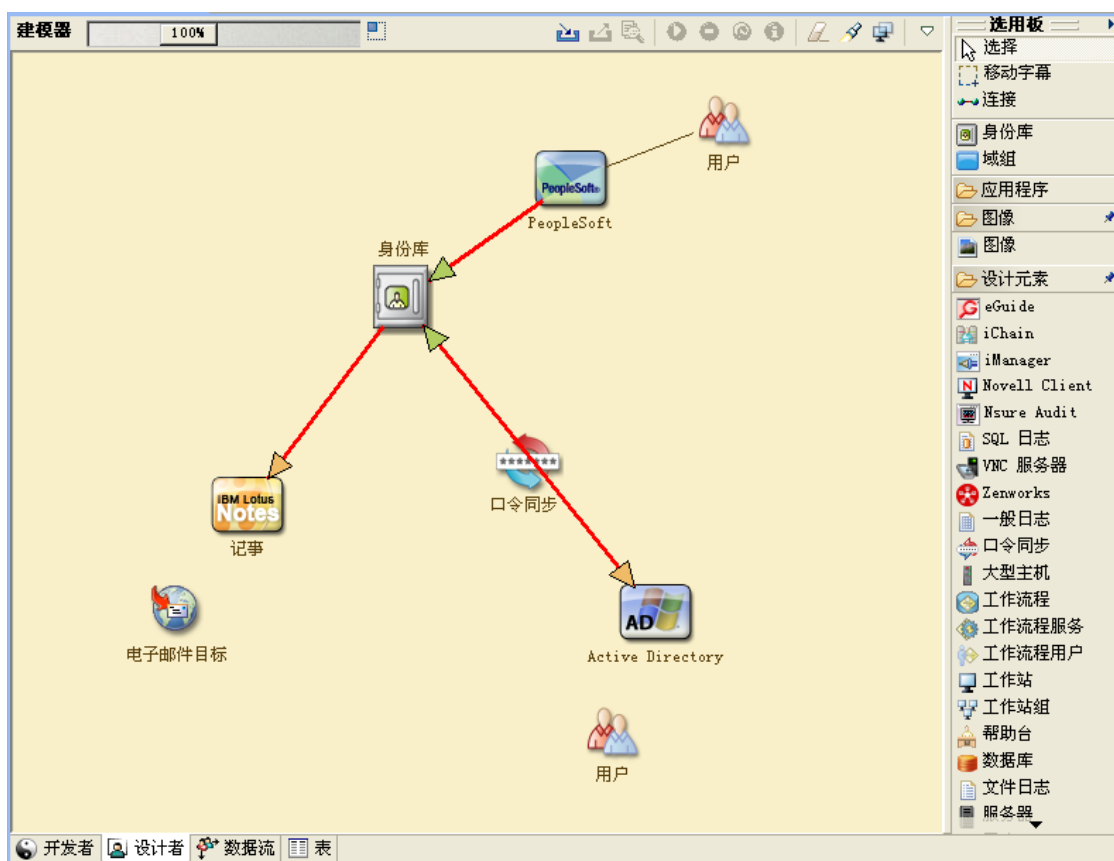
建模器 100%

用户

PeopleSoft

PeopleSoft

身份库

IBM Lotus Notes

记事

口令同步

电子邮件目标

AD

Active Directory

用户

选用板
选择
移动字幕
连接
身份库
域组
应用程序
图像
图像
设计元素
eGuide
iChain
iManager
Novell Client
Nsure Audit
SQL 日志
VNC 服务器
Zenworks
一般日志
口令同步
大型主机
工作流程
工作流程服务
工作流程用户
工作站
工作站组
帮助台
数据库
文件日志
服务器

开发者 设计者 数据流 表